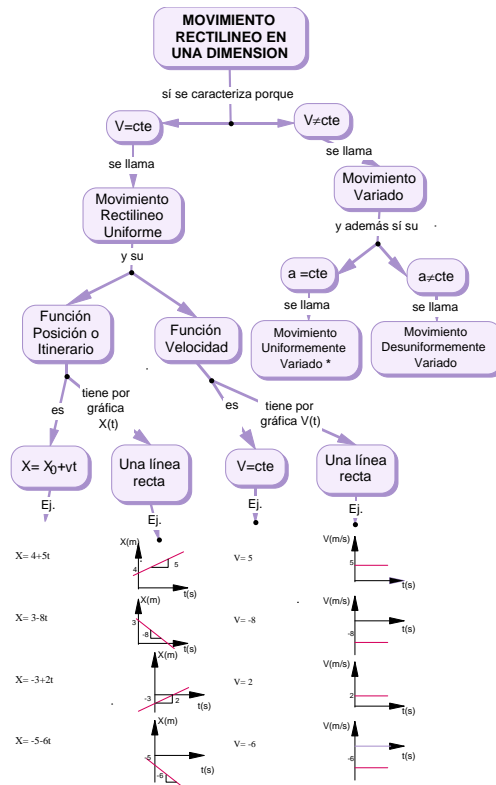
MOVIMIENTO RECTILINEO EN UNA DIMENSION

sí se caracteriza porque

V=cte

V≠cte

se llama

se llama

Movimiento Rectilineo Uniforme

Movimiento Variado

y su

y además sí su

a =cte

a≠cte

se llama

se llama

Movimiento Uniformemente Variado *

Movimiento Desuniformemente Variado

Función Posición o Itinerario

Función Velocidad

es

tiene por gráfica X(t)

es

tiene por gráfica V(t)

$X= X_0+vt$

Una línea recta

V=cte

Una línea recta

Ej.

Ej.

Ej.

Ej.

X= 4+5t

X(m)

4

5

t(s)

V= 5

V(m/s)

5

t(s)

X= 3-8t

X(m)

3

-8

t(s)

V= -8

V(m/s)

-8

t(s)

X= -3+2t

X(m)

-3

2

t(s)

V= 2

V(m/s)

2

t(s)

X= -5-6t

-5

-6

t(s)

V= -6

V(m/s)

-6

t(s)